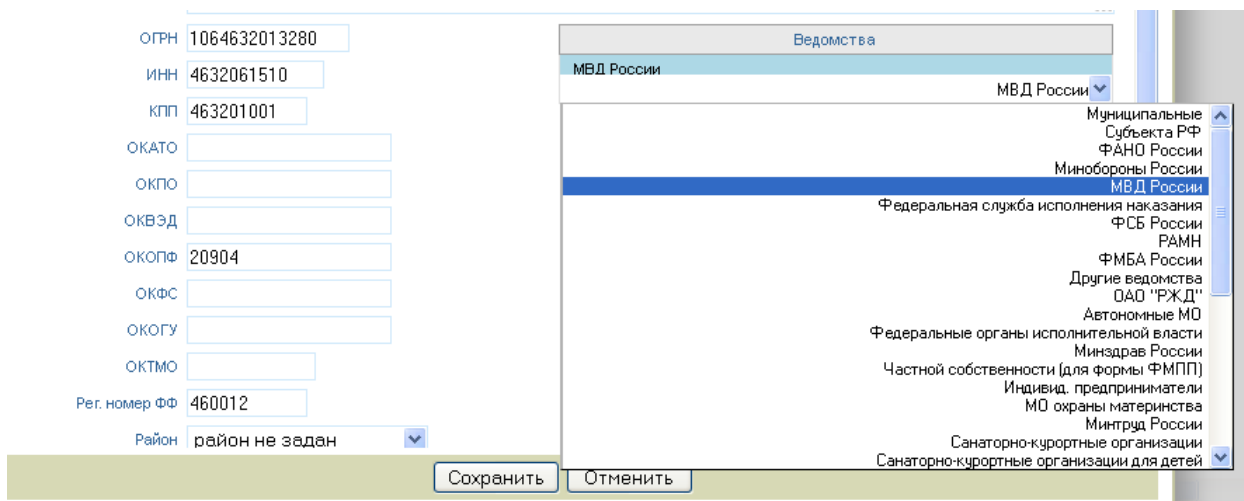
ОГРН 1064632013280
ИНН 4632061510
КПП 463201001
ОКАТО
ОКПО
ОКВЭД
ОКОПФ 20904
ОКФС
ОКОГУ
ОКТМО
Рег. номер ФФ 460012
Район район не задан

Ведомства
МВД России
МВД России
Муниципальные
Субъекта РФ
ФАНО России
Минобороны России
МВД России
Федеральная служба исполнения наказания
ФСБ России
РАМН
ФМБА России
Другие ведомства
ОАО "РЖД"
Автономные МО
Федеральные органы исполнительной власти
Минздрав России
Частной собственности (для формы ФМПП)
Индивид. предприниматели
МО охраны материнства
Минтруд России
Санаторно-курортные организации
Санаторно-курортные организации для детей

Сохранить
Отменить